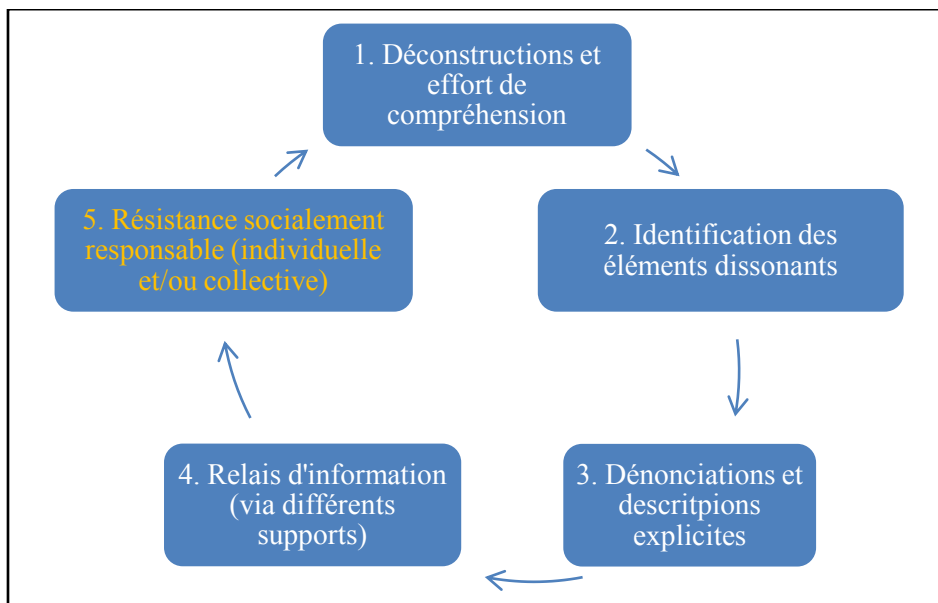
1. Déconstructions et effort de compréhension

2. Identification des éléments dissonants

3. Dénonciations et descritpions explicites

4. Relais d'information (via différents supports)

5. Résistance socialement responsable (individuelle et/ou collective)